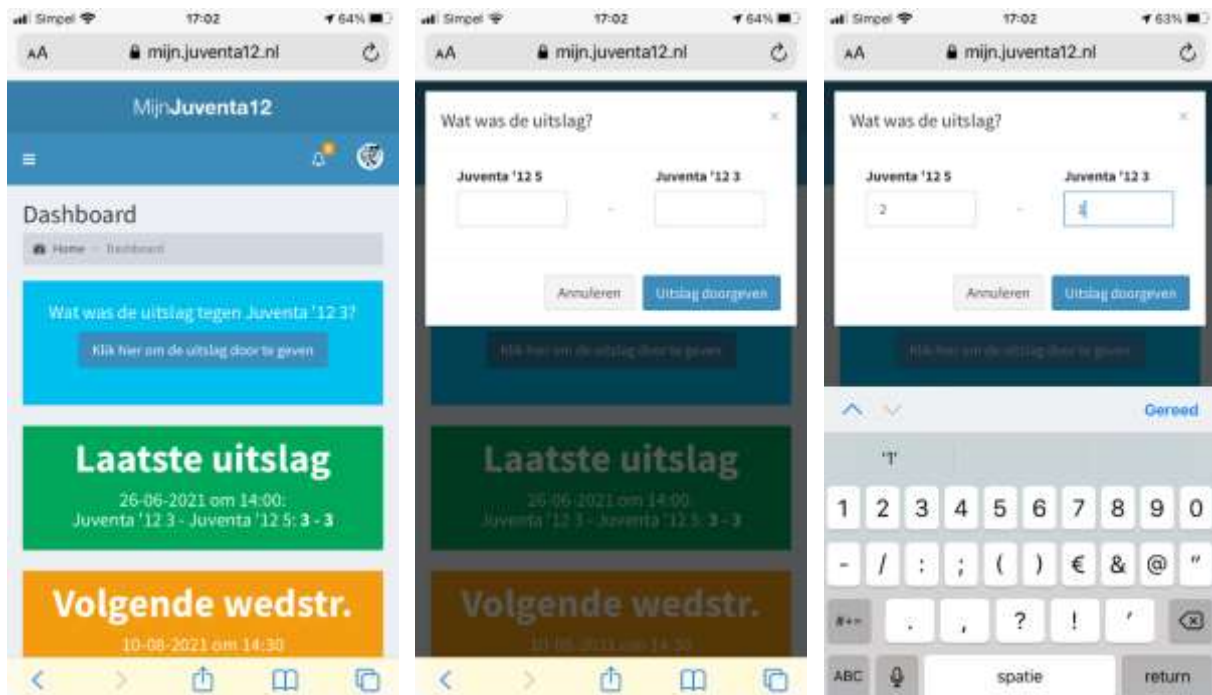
Simpel 17:02 64%

AA mijn.juventa12.nl

MijnJuventa12

Dashboard

Home › Dashboard

Wat was de uitslag tegen Juventa '12 3?

Klik hier om de uitslag door te geven

Laatste uitslag

26-06-2021 om 14:00:
Juventa '12 3 - Juventa '12 5: **3 - 3**

Volgende wedstr.

10-08-2021 om 14:30

Simpel 17:02 64%

AA mijn.juventa12.nl

Wat was de uitslag?

×

Juventa '12 5

-

Juventa '12 3

Annuleren

Uitslag doorgeven

Klik hier om de uitslag door te geven

Laatste uitslag

26-06-2021 om 14:00:
Juventa '12 3 - Juventa '12 5: 3 - 3

Volgende wedstr.

10-08-2021 om 14:30

Simpel 17:02 63%

AA mijn.juventa12.nl

Wat was de uitslag?

×

Juventa '12 5

2

-

Juventa '12 3

3

Annuleren

Uitslag doorgeven

Klik hier om de uitslag door te geven

Gereed

"I"

1 2 3 4 5 6 7 8 9 0

- / : ; ( ) € & @ "

#+= . , ? ! '

ABC spatie return